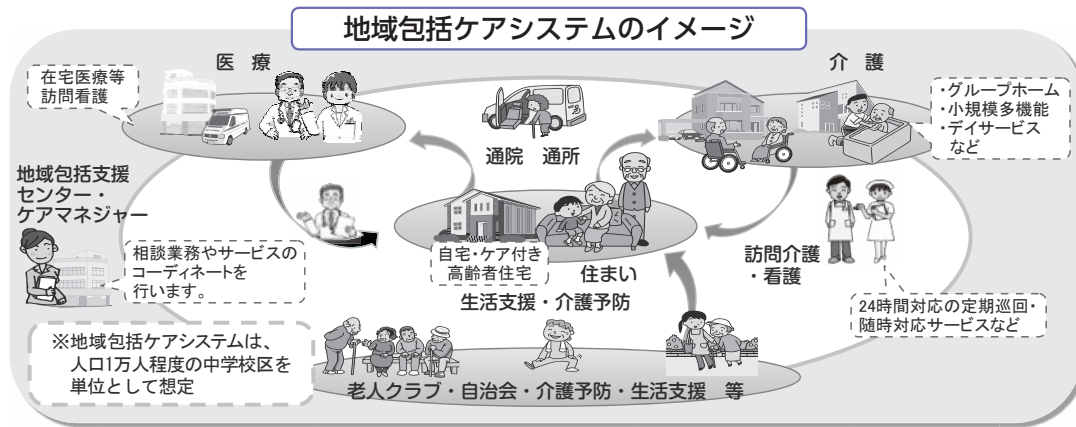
地域包括ケアシステムのイメージ

医療

在宅医療等
訪問看護

介護

・グループホーム
・小規模多機能
・デイサービス
など

通院　通所

地域包括支援センター・ケアマネジャー

相談業務やサービスのコーディネートを行います。

自宅・ケア付き
高齢者住宅

住まい

生活支援・介護予防

訪問介護
・看護

24時間対応の定期巡回・随時対応サービスなど

※地域包括ケアシステムは、人口1万人程度の中学校区を単位として想定

老人クラブ・自治会・介護予防・生活支援　等